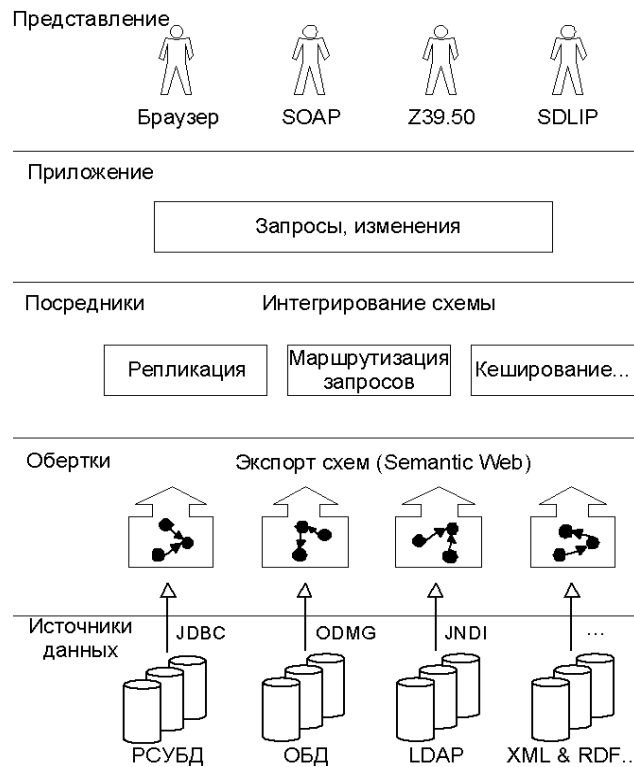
Представление

Браузер SOAP Z39.50 SDLIP

Приложение

Запросы, изменения

Посредники Интегрирование схемы

Репликация

Маршрутизация запросов

Кеширование...

Обертки Экспорт схем (Semantic Web)

Источники данных

JDBC ODMG JNDI ...

РСУБД ОБД LDAP XML & RDF..